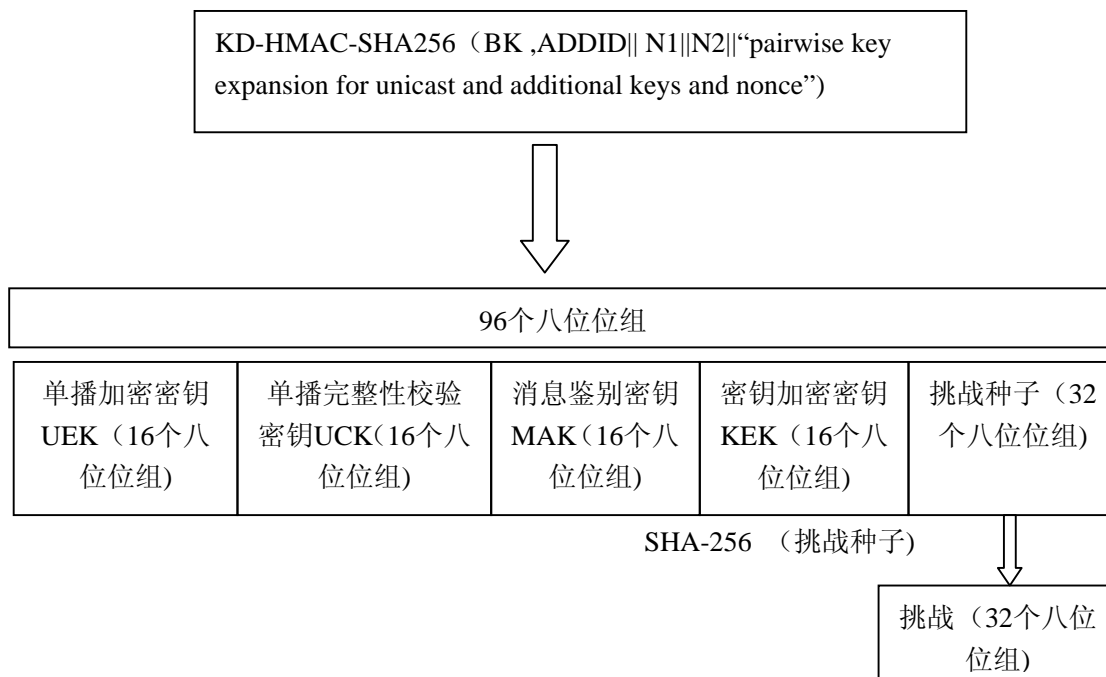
KD-HMAC-SHA256（BK ,ADDID|| N1||N2||“pairwise key expansion for unicast and additional keys and nonce”)

96个八位位组

| 单播加密密钥UEK（16个八位位组) | 单播完整性校验密钥UCK(16个八位位组) | 消息鉴别密钥MAK（16个八位位组) | 密钥加密密钥KEK（16个八位位组) | 挑战种子（32个八位位组) |
|---|---|---|---|---|

SHA-256 （挑战种子)

挑战（32个八位位组)